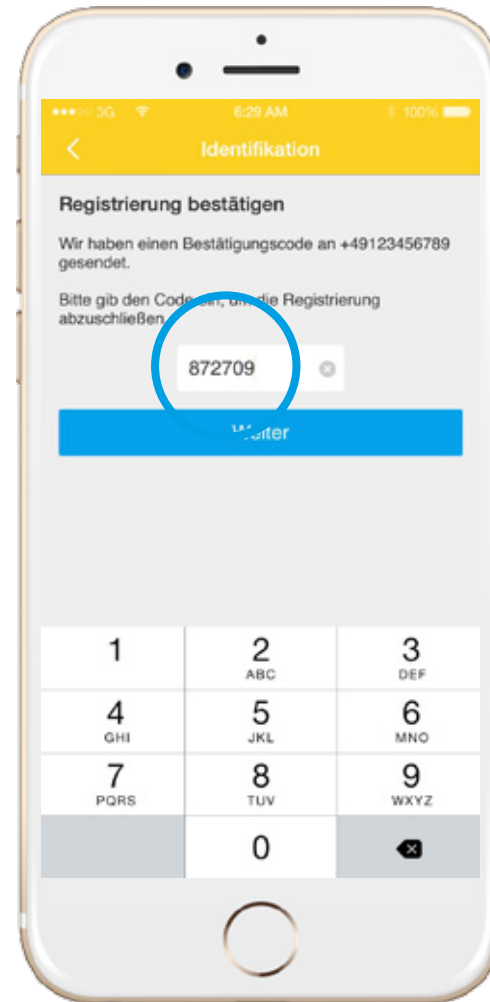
●●●○○ 3G 6:29 AM 100%

Identifikation

Registrierung bestätigen

Wir haben einen Bestätigungscode an +49123456789 gesendet.

Bitte gib den Code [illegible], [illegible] die Registrierung abzuschließen.

872709

Weiter

| 1 | 2 ABC | 3 DEF |
|---|---|---|
| 4 GHI | 5 JKL | 6 MNO |
| 7 PQRS | 8 TUV | 9 WXYZ |
| | 0 | |